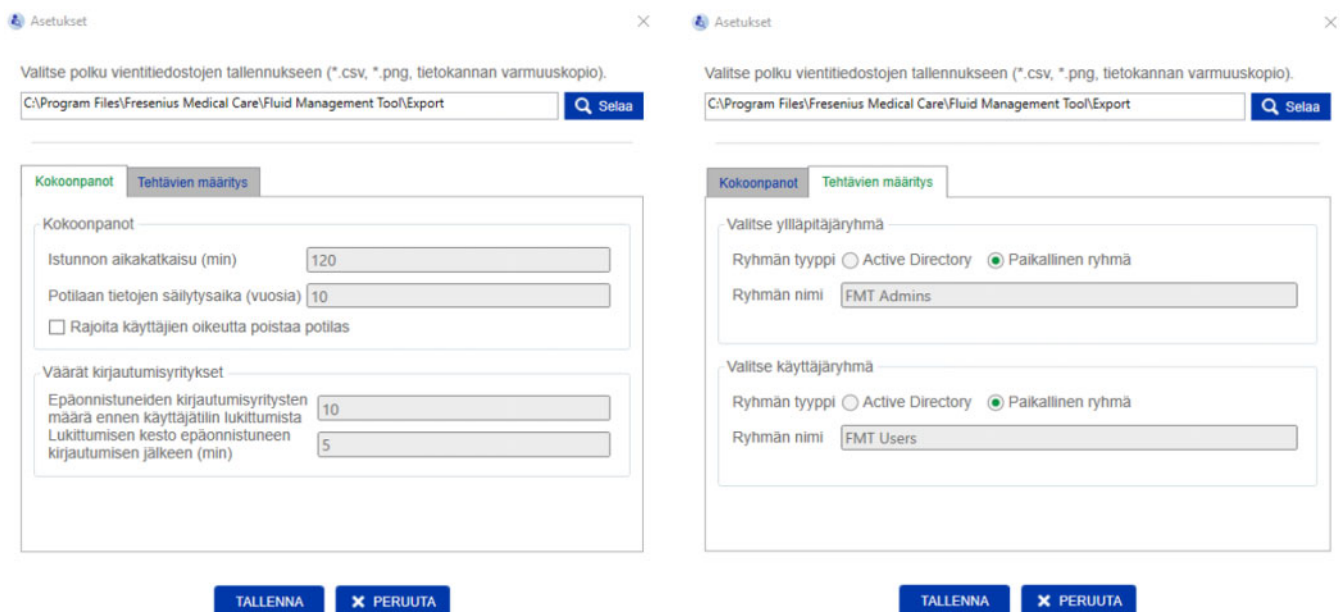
Asetukset

Valitse polku vientitiedostojen tallennukseen (*.csv, *.png, tietokannan varmuuskopio).

C:\Program Files\Fresenius Medical Care\Fluid Management Tool\Export

Selaa

Kokoonpanot

Tehtävien määritys

Kokoonpanot

Istunnon aikakatkaisu (min) 120

Potilaan tietojen säilytysaika (vuosia) 10

Rajoita käyttäjien oikeutta poistaa potilas

Väärät kirjautumisyritykset

Epäonnistuneiden kirjautumisyritysten määrä ennen käyttäjätilin lukittumista 10

Lukittumisen kesto epäonnistuneen kirjautumisen jälkeen (min) 5

TALLENNA

PERUUTA

Asetukset

Valitse polku vientitiedostojen tallennukseen (*.csv, *.png, tietokannan varmuuskopio).

C:\Program Files\Fresenius Medical Care\Fluid Management Tool\Export

Selaa

Kokoonpanot

Tehtävien määritys

Valitse ylläpitäjäryhmä

Ryhmän tyyppi Active Directory Paikallinen ryhmä

Ryhmän nimi FMT Admins

Valitse käyttäjäryhmä

Ryhmän tyyppi Active Directory Paikallinen ryhmä

Ryhmän nimi FMT Users

TALLENNA

PERUUTA